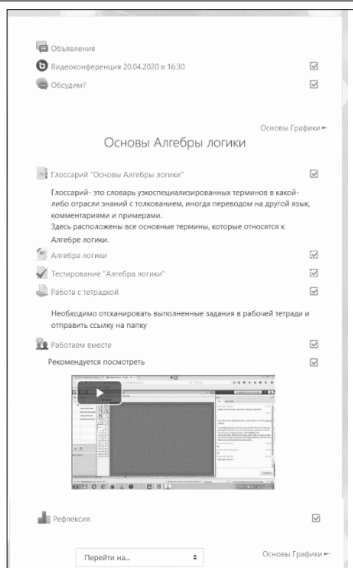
Объявления

Видеоконференция 20.04.2020 в 16:30

Обсудим?

Основы Графики ►

Основы Алгебры логики

Глоссарий "Основы Алгебры логики"

Глоссарий- это словарь узкоспециализированных терминов в какой-либо отрасли знаний с толкованием, иногда переводом на другой язык, комментариями и примерами.
Здесь расположены все основные термины, которые относятся к Алгебре логики.

Алгебра логики

Тестирование "Алгебра логики"

Работа с тетрадкой

Необходимо отсканировать выполненные задания в рабочей тетради и отправить ссылку на папку

Работаем вместе

Рекомендуется посмотреть

Рефлексия

Перейти на...

Основы Графики ►